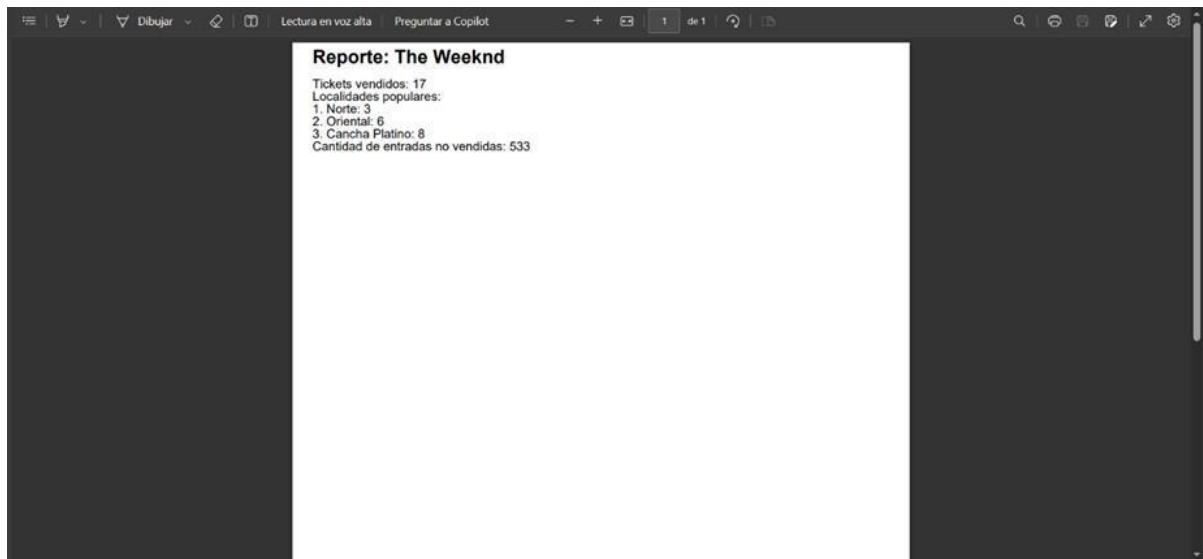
Dibujar | Lectura en voz alta | Preguntar a Copilot | − + | 1 de 1

Reporte: The Weeknd

Tickets vendidos: 17
Localidades populares:
1. Norte: 3
2. Oriental: 6
3. Cancha Platino: 8
Cantidad de entradas no vendidas: 533